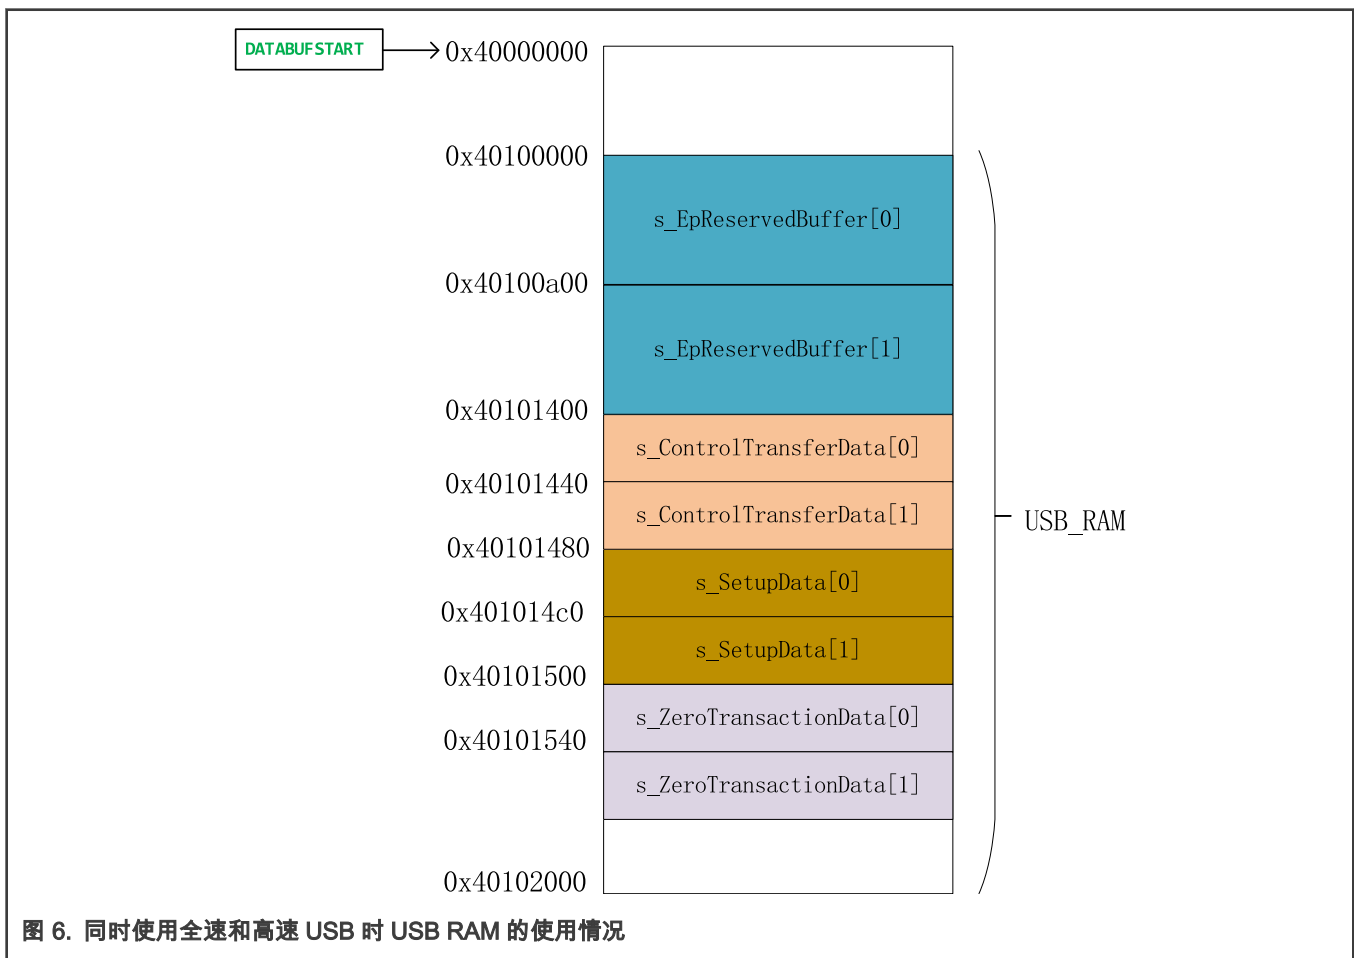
DATABUFSTART

0x40000000

0x40100000

s_EpReservedBuffer[0]

0x40100a00

s_EpReservedBuffer[1]

0x40101400

s_ControlTransferData[0]

0x40101440

s_ControlTransferData[1]

0x40101480

s_SetupData[0]

0x401014c0

s_SetupData[1]

0x40101500

s_ZeroTransactionData[0]

0x40101540

s_ZeroTransactionData[1]

0x40102000

USB_RAM

图 6. 同时使用全速和高速 USB 时 USB RAM 的使用情况